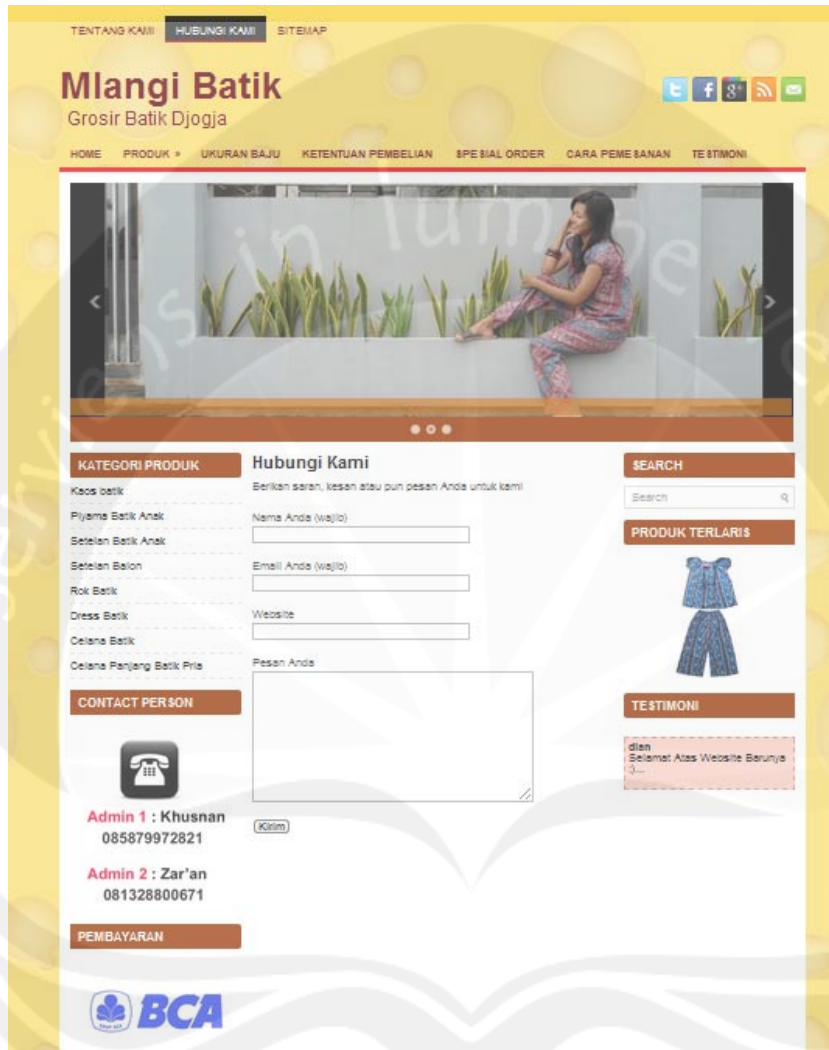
TENTANG KAMI HUBUNGI KAMI SITEMAP

Mlangi Batik
Grosir Batik Djogja

HOME PRODUK » UKURAN BAJU KETENTUAN PEMBELIAN SPESIAL ORDER CARA PEMESANAN TESTIMONI

KATEGORI PRODUK
Kaos batik
Piyama Batik Anak
Setelan Batik Anak
Setelan Balon
Rok Batik
Dress Batik
Celana Batik
Celana Panjang Batik Pria

CONTACT PERSON

Admin 1 : Khusnan
085879972821

Admin 2 : Zar'an
081328800671

PEMBAYARAN

BCA

Hubungi Kami
Berikan saran, kesan atau pun pesan Anda untuk kami

Nama Anda (wajib)

Email Anda (wajib)

Website

Pesan Anda

Kirim

SEARCH
Search

PRODUK TERLARIS

TESTIMONI
dian
Selamat Atas Website Barunya :)...